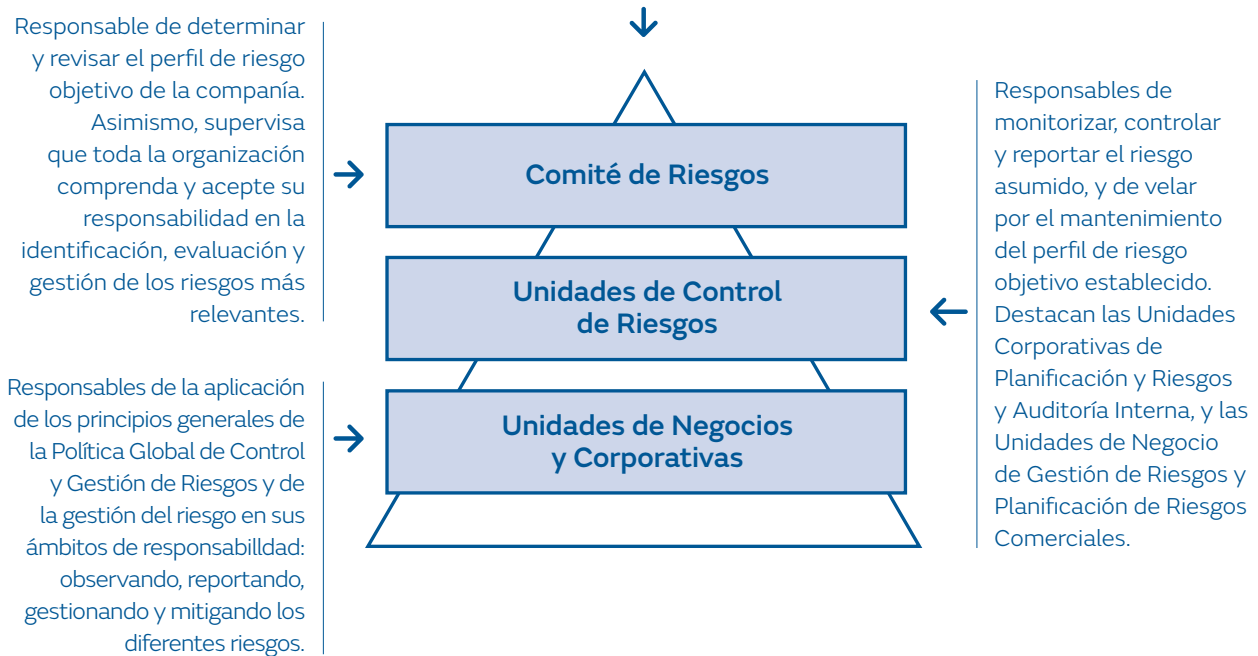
Responsable de determinar y revisar el perfil de riesgo objetivo de la compañía. Asimismo, supervisa que toda la organización comprenda y acepte su responsabilidad en la identificación, evaluación y gestión de los riesgos más relevantes.

Comité de Riesgos

Unidades de Control de Riesgos

Unidades de Negocios y Corporativas

Responsables de la aplicación de los principios generales de la Política Global de Control y Gestión de Riesgos y de la gestión del riesgo en sus ámbitos de responsabilldad: observando, reportando, gestionando y mitigando los diferentes riesgos.

Responsables de monitorizar, controlar y reportar el riesgo asumido, y de velar por el mantenimiento del perfil de riesgo objetivo establecido. Destacan las Unidades Corporativas de Planificación y Riesgos y Auditoría Interna, y las Unidades de Negocio de Gestión de Riesgos y Planificación de Riesgos Comerciales.